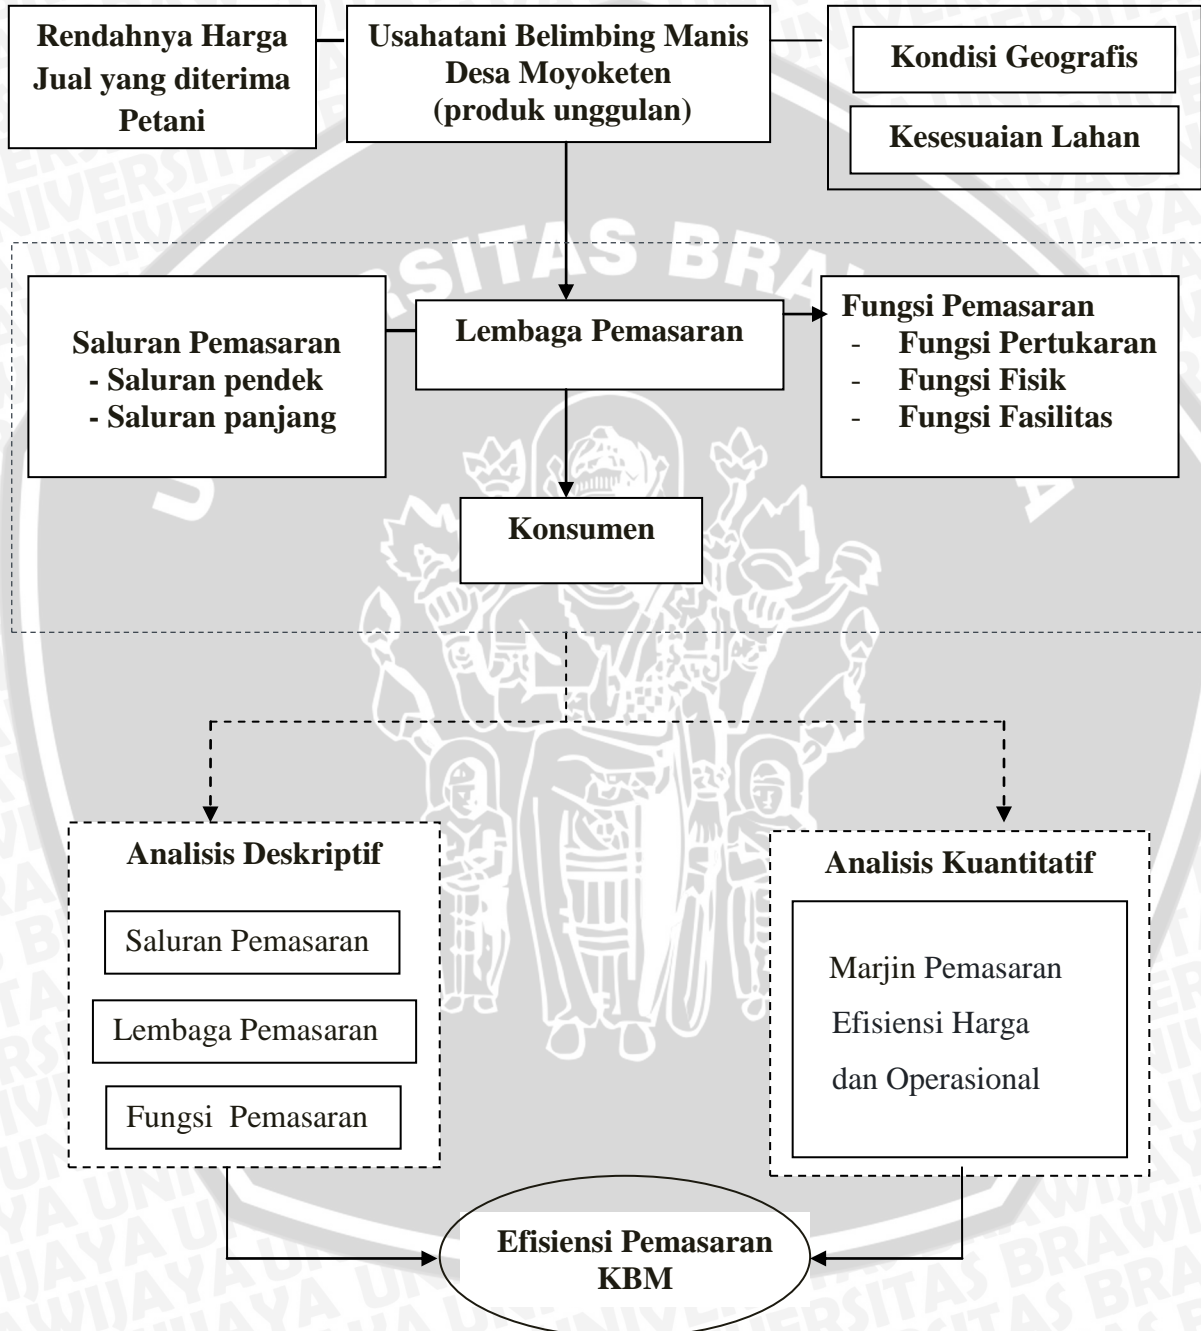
Rendahnya Harga Jual yang diterima Petani

Usahatani Belimbing Manis Desa Moyoketen (produk unggulan)

Kondisi Geografis

Kesesuaian Lahan

Saluran Pemasaran
- Saluran pendek
- Saluran panjang

Lembaga Pemasaran

Fungsi Pemasaran
- Fungsi Pertukaran
- Fungsi Fisik
- Fungsi Fasilitas

Konsumen

Analisis Deskriptif

Saluran Pemasaran

Lembaga Pemasaran

Fungsi Pemasaran

Analisis Kuantitatif

Marjin Pemasaran
Efisiensi Harga
dan Operasional

Efisiensi Pemasaran KBM